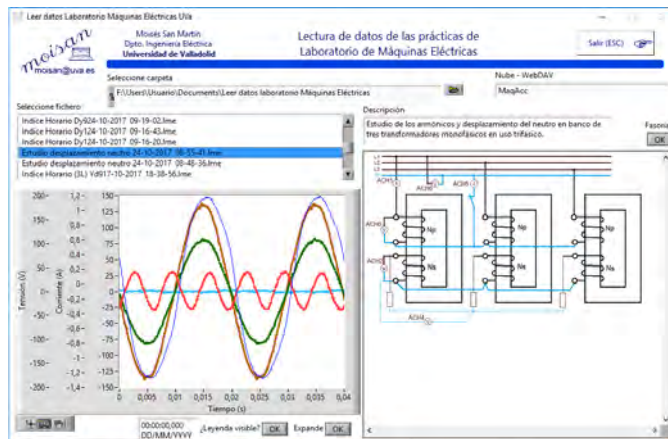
Leer datos Laboratorio Máquinas Eléctricas UVa

moisan
moisan@uva.es

Moisés San Martín
Dpto. Ingeniería Eléctrica
Universidad de Valladolid

Lectura de datos de las prácticas de Laboratorio de Máquinas Eléctricas

Salir (ESC)

Seleccione carpeta
F:\Users\Usuario\Documents\Leer datos Laboratorio Máquinas Eléctricas

Nube - WebDAV
MaqAcc

Seleccione fichero
Indice Horario Dy924-10-2017 09-19-02.lme
Indice Horario Dy124-10-2017 09-16-43.lme
Indice Horario Dy124-10-2017 09-16-20.lme
Estudio desplazamiento neutro 24-10-2017 08-55-41.lme
Estudio desplazamiento neutro 24-10-2017 08-48-36.lme
Indice Horario (3L) Yd917-10-2017 18-38-56.lme

Descripción
Estudio de los armónicos y desplazamiento del neutro en banco de tres transformadores monofásicos en uso trifásico.

Fasore
OK

200- 150- 100- 50- 0- -50- -100- -150- -200-
1,2- 1- 0,8- 0,6- 0,4- 0,2- 0- -0,2- -0,4- -0,6- -0,8- -1- -1,2- -1,4-
150 125 100 75 50 25 0 -25 -50 -75 -100 -125 -150
Tensión (V)
Corriente (A)
0 0,005 0,01 0,015 0,02 0,025 0,03 0,035 0,04
Tiempo (s)

L1 L2 L3 N
ACH1 ACH2 ACH3 ACH5 ACH6 ACH4
Np Ns Np Ns Np Ns

00:00:00,000 DD/MM/YYYY
¿Leyenda visible? OK
Expande OK